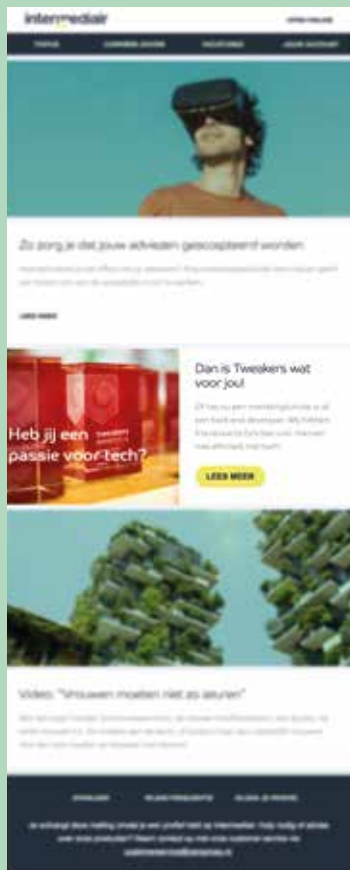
intermediair

OPEN ONLINE

TOPICS CARRIÈRE-ZOOM? VACATURES JOUW ACCOUNT

Zo zorg je dat jouw adviezen geaccepteerd worden

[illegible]

LEES MEER

Heb jij een passie voor tech?

Dan is Tweakers wat voor jou!

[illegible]

LEES MEER

Video: "Vrouwen moeten niet zo zeuren"

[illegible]

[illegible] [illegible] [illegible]

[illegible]